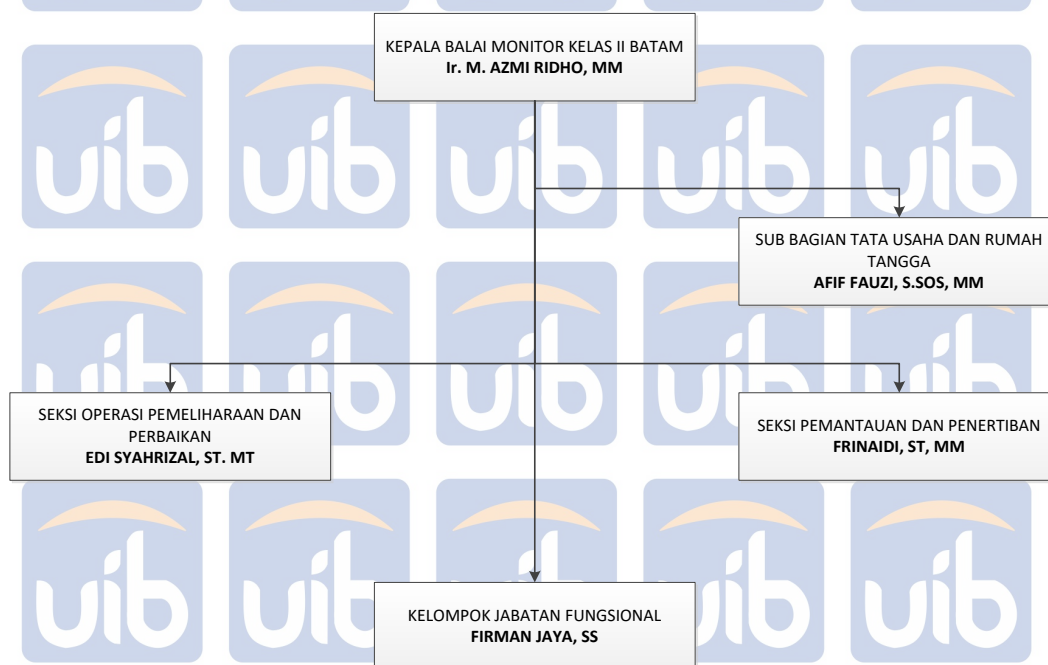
KEPALA BALAI MONITOR KELAS II BATAM
Ir. M. AZMI RIDHO, MM

SUB BAGIAN TATA USAHA DAN RUMAH TANGGA
AFIF FAUZI, S.SOS, MM

SEKSI OPERASI PEMELIHARAAN DAN PERBAIKAN
EDI SYAHRIZAL, ST. MT

SEKSI PEMANTAUAN DAN PENERTIBAN
FRINAIDI, ST, MM

KELOMPOK JABATAN FUNGSIONAL
FIRMAN JAYA, SS

uib uib uib uib uib
uib uib uib uib uib
uib uib uib uib uib